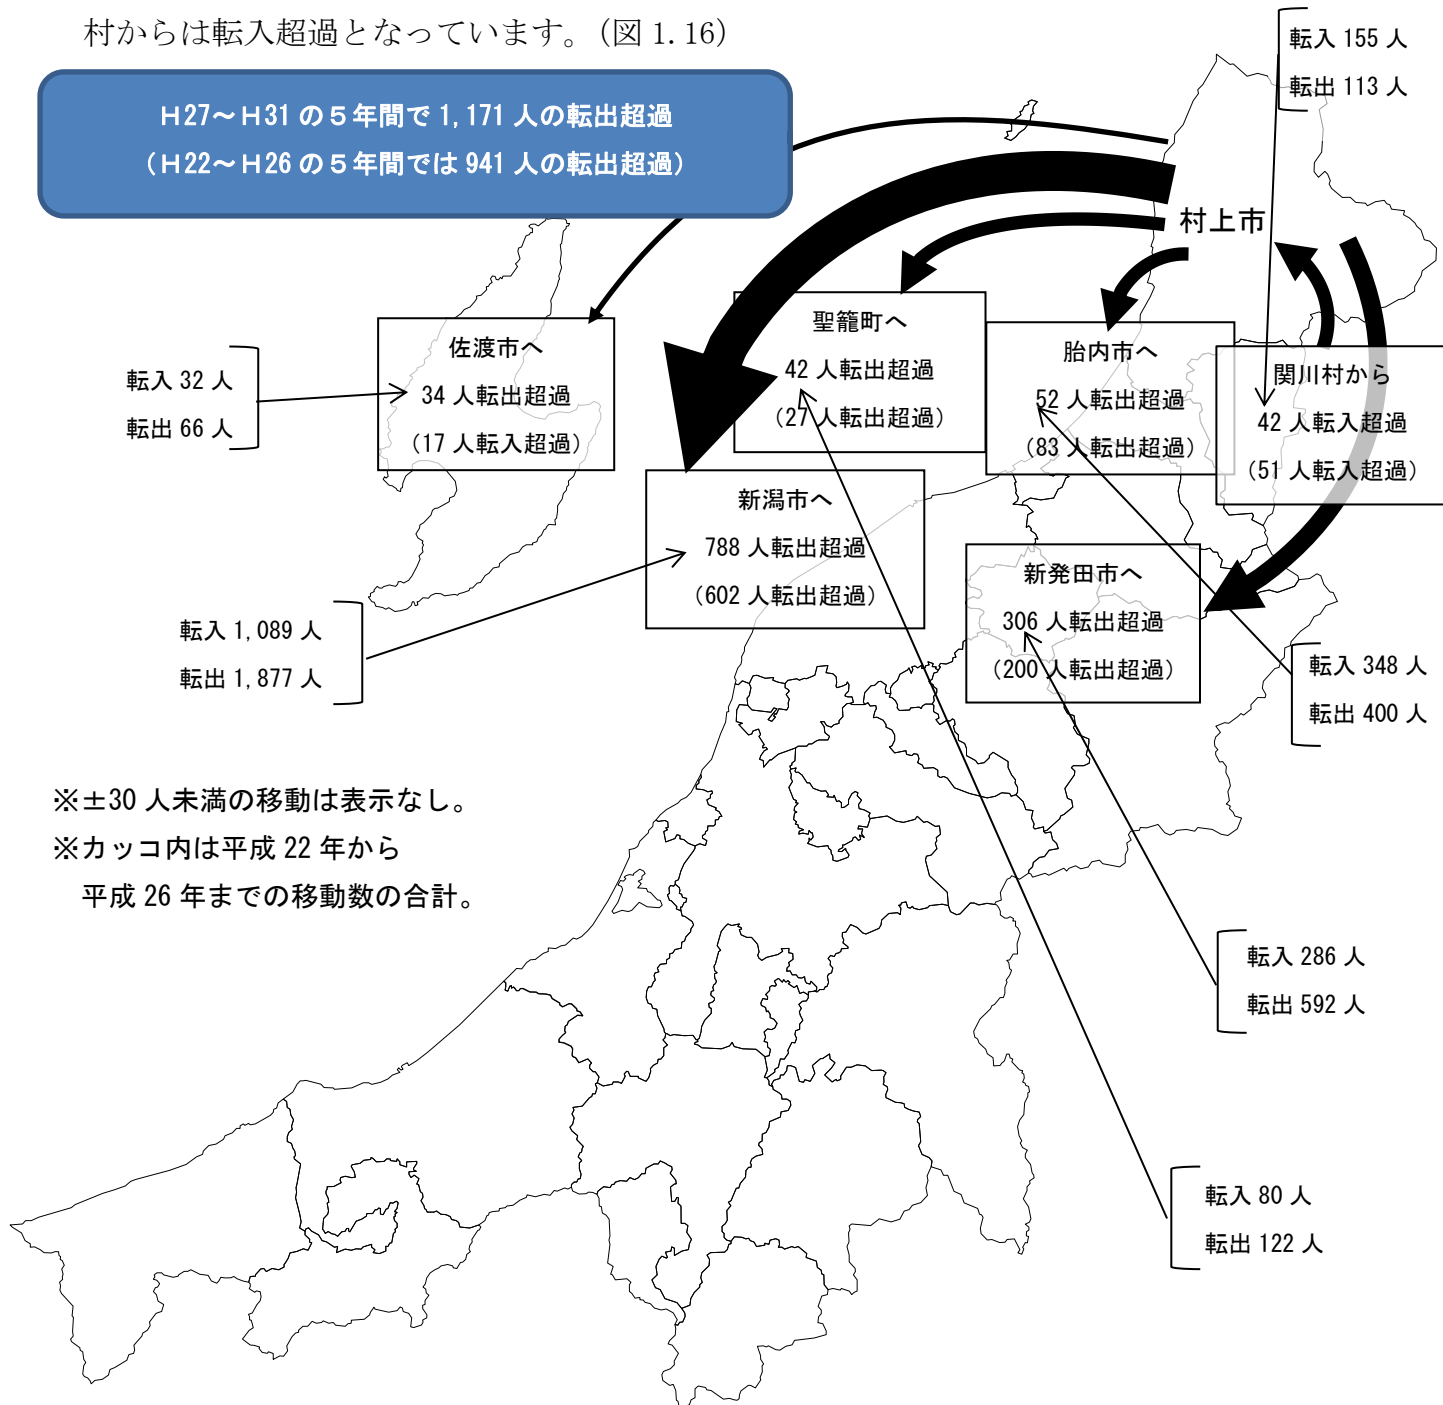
村からは転入超過となっています。（図 1.16）

H27～H31 の５年間で 1,171 人の転出超過
（H22～H26 の５年間では 941 人の転出超過）

転入 155 人
転出 113 人

村上市

佐渡市へ
34 人転出超過
（17 人転入超過）

転入 32 人
転出 66 人

聖籠町へ
42 人転出超過
（27 人転出超過）

胎内市へ
52 人転出超過
（83 人転出超過）

関川村から
42 人転入超過
（51 人転入超過）

新潟市へ
788 人転出超過
（602 人転出超過）

転入 1,089 人
転出 1,877 人

新発田市へ
306 人転出超過
（200 人転出超過）

転入 348 人
転出 400 人

※±30 人未満の移動は表示なし。
※カッコ内は平成 22 年から
平成 26 年までの移動数の合計。

転入 286 人
転出 592 人

転入 80 人
転出 122 人